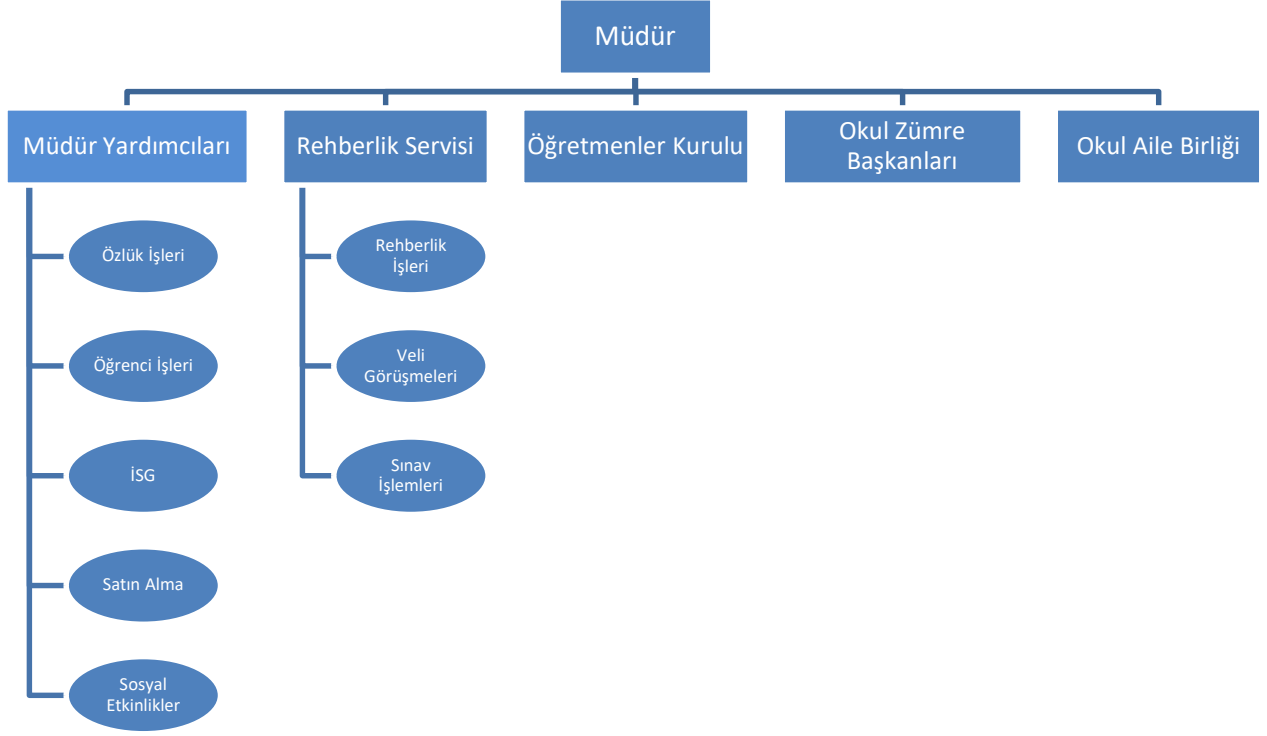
Müdür

Müdür Yardımcıları

Rehberlik Servisi

Öğretmenler Kurulu

Okul Zümre Başkanları

Okul Aile Birliği

Özlük İşleri

Öğrenci İşleri

İSG

Satın Alma

Sosyal Etkinlikler

Rehberlik İşleri

Veli Görüşmeleri

Sınav İşlemleri